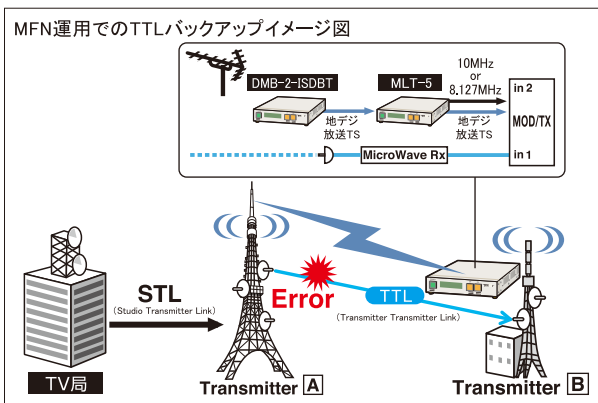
MFN運用でのTTLバックアップイメージ図

DMB-2-ISDBT

MLT-5

10MHz
or
8.127MHz

in 2

MOD/TX

地デジ
放送TS

地デジ
放送TS

MicroWave Rx

in 1

STL
(Studio Transmitter Link)

Error

TTL
(Transmitter Transmitter Link)

TV局

Transmitter A

Transmitter B